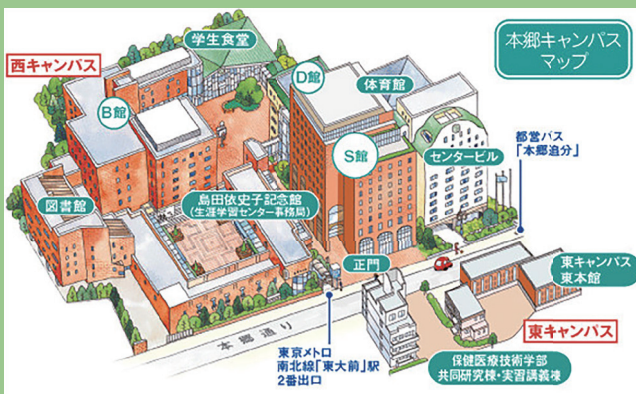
本郷キャンパス
マップ

西キャンパス

学生食堂

D館

体育館

B館

S館

センタービル

都営バス
「本郷追分」

図書館

島田依史子記念館
（生涯学習センター事務局）

正門

東キャンパス
東本館

本郷通り

東京メトロ
南北線「東大前」駅
2番出口

東キャンパス

保健医療技術学部
共同研究棟・実習講義棟